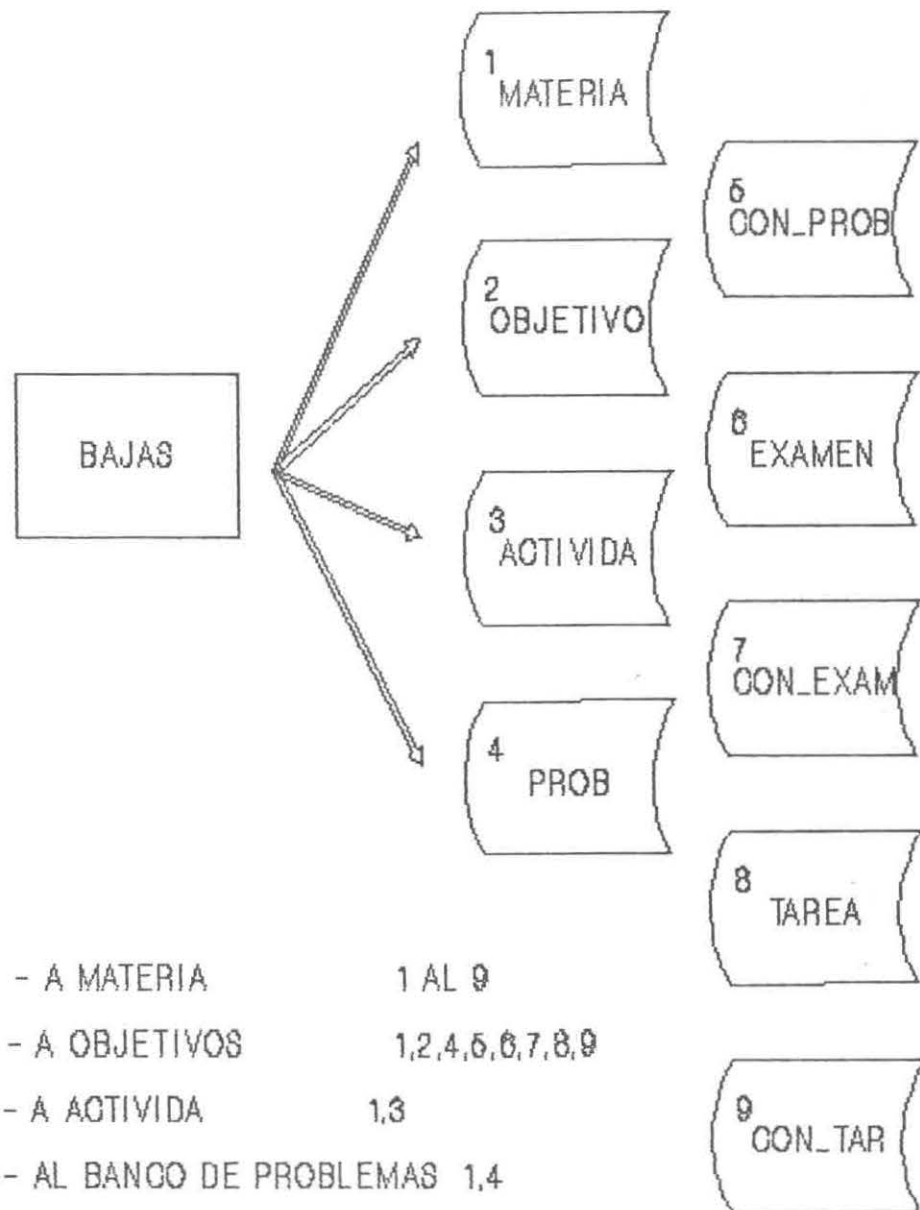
1 MATERIA

5 CON_PROB

2 OBJETIVO

BAJAS

6 EXAMEN

3 ACTIVIDA

7 CON_EXAM

4 PROB

8 TAREA

- A MATERIA 1 AL 9

- A OBJETIVOS 1,2,4,5,6,7,8,9

- A ACTIVIDA 1,3

- AL BANCO DE PROBLEMAS 1,4

9 CON_TAR